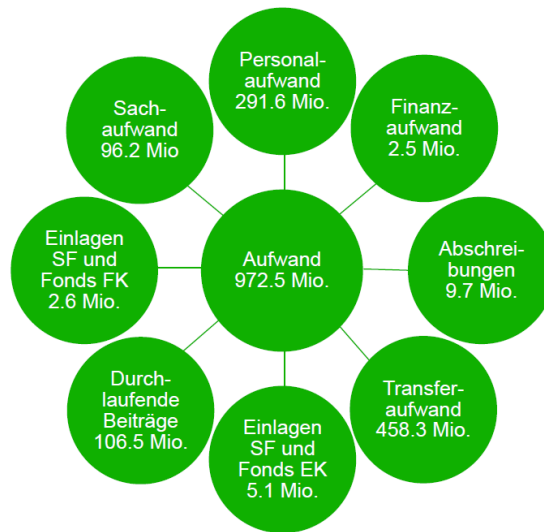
Aufwand 972.5 Mio.

Personalaufwand 291.6 Mio.

Finanzaufwand 2.5 Mio.

Abschreibungen 9.7 Mio.

Transferaufwand 458.3 Mio.

Einlagen SF und Fonds EK 5.1 Mio.

Durchlaufende Beiträge 106.5 Mio.

Einlagen SF und Fonds FK 2.6 Mio.

Sachaufwand 96.2 Mio